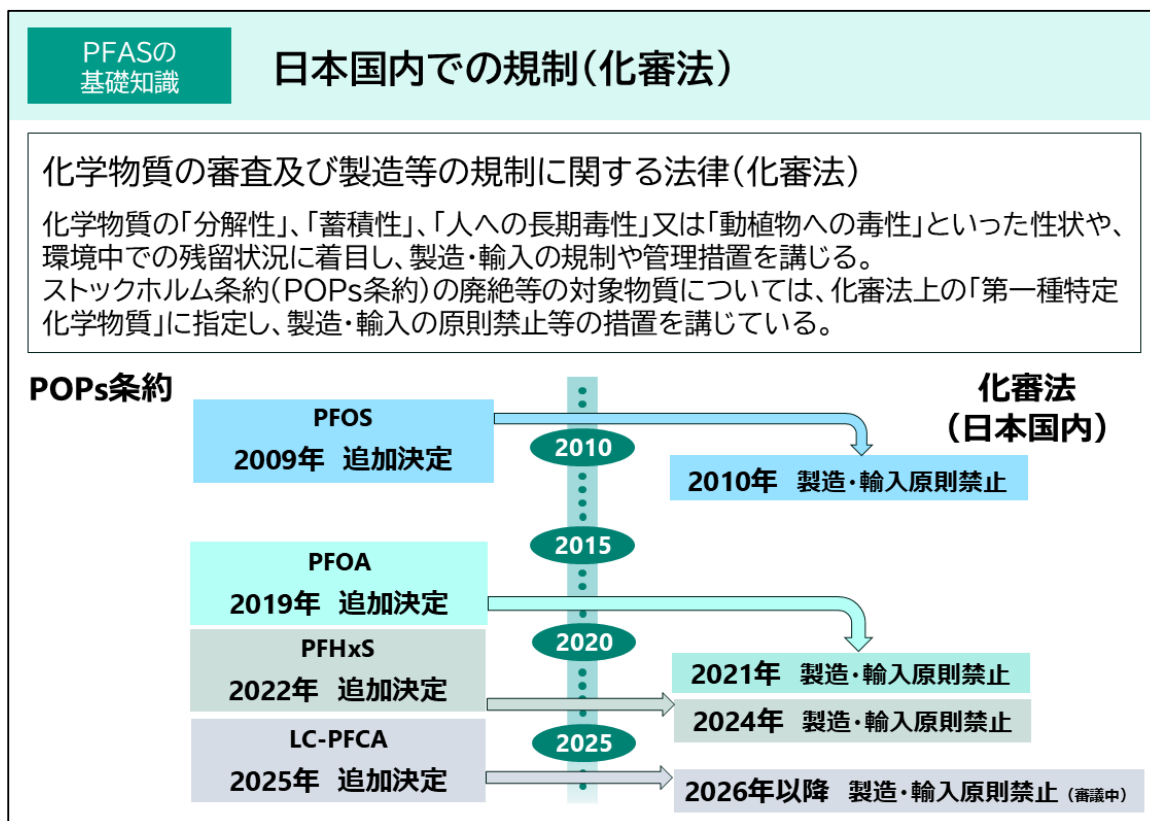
PFASの
基礎知識

日本国内での規制（化審法）

化学物質の審査及び製造等の規制に関する法律（化審法）

化学物質の「分解性」、「蓄積性」、「人への長期毒性」又は「動植物への毒性」といった性状や、環境中での残留状況に着目し、製造・輸入の規制や管理措置を講じる。
ストックホルム条約（POPs条約）の廃絶等の対象物質については、化審法上の「第一種特定化学物質」に指定し、製造・輸入の原則禁止等の措置を講じている。

POPs条約

化審法
（日本国内）

PFOS
2009年 追加決定

2010

2010年 製造・輸入原則禁止

2015

PFOA
2019年 追加決定

2020

PFHxS
2022年 追加決定

2021年 製造・輸入原則禁止

2024年 製造・輸入原則禁止

LC-PFCA
2025年 追加決定

2025

2026年以降 製造・輸入原則禁止（審議中）